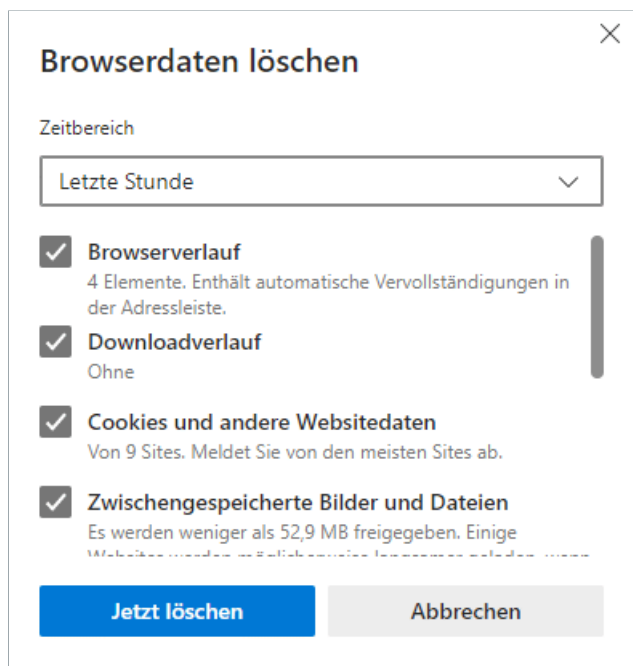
Browserdaten löschen

Zeitbereich

Letzte Stunde

Browserverlauf
4 Elemente. Enthält automatische Vervollständigungen in der Adressleiste.

Downloadverlauf
Ohne

Cookies und andere Websitedaten
Von 9 Sites. Meldet Sie von den meisten Sites ab.

Zwischengespeicherte Bilder und Dateien
Es werden weniger als 52,9 MB freigegeben. Einige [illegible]

Jetzt löschen

Abbrechen